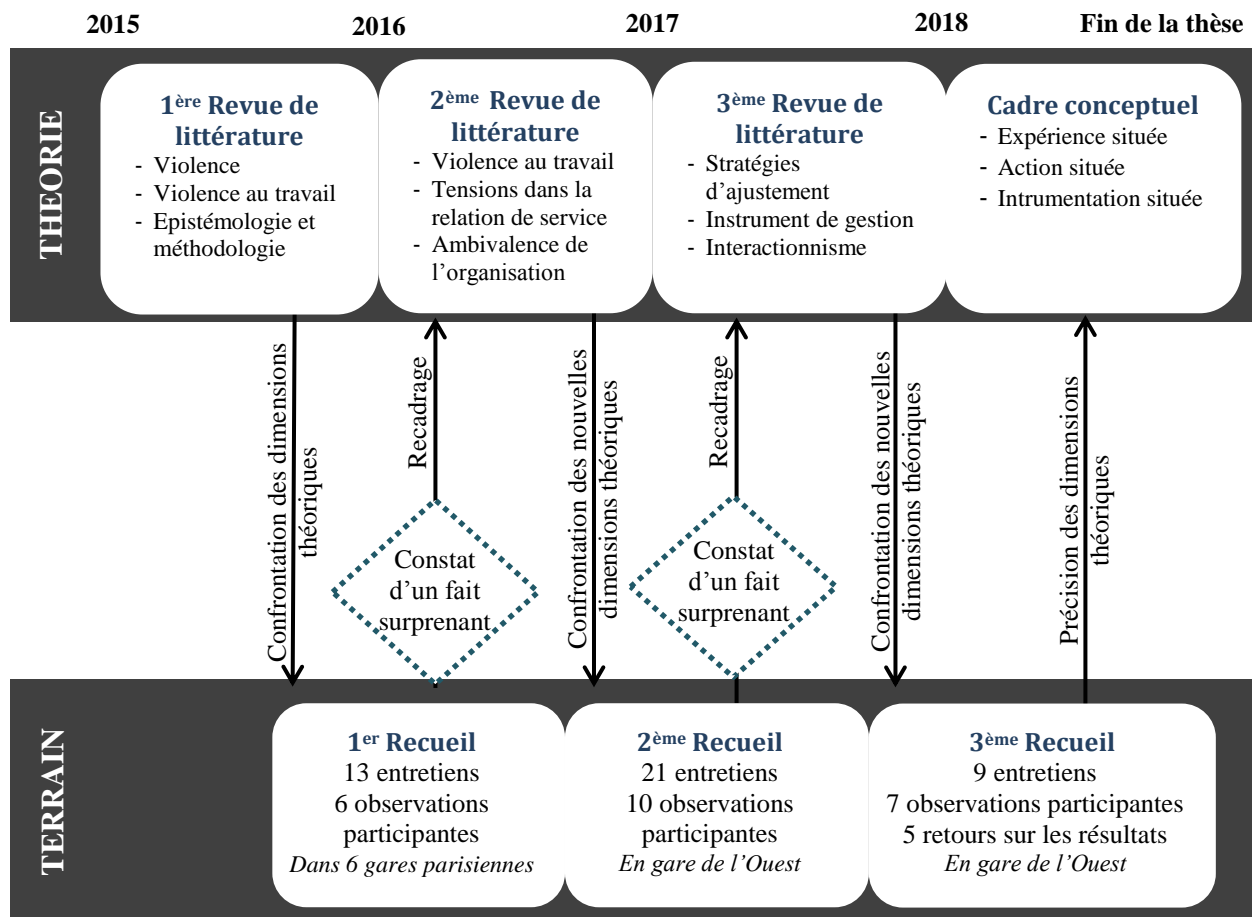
2015 2016 2017 2018 Fin de la thèse

THEORIE

1ère Revue de littérature
- Violence
- Violence au travail
- Epistémologie et méthodologie

2ème Revue de littérature
- Violence au travail
- Tensions dans la relation de service
- Ambivalence de l'organisation

3ème Revue de littérature
- Stratégies d'ajustement
- Instrument de gestion
- Interactionnisme

Cadre conceptuel
- Expérience située
- Action située
- Intrumentation située

Confrontation des dimensions théoriques

Recadrage

Constat d'un fait surprenant

Confrontation des nouvelles dimensions théoriques

Recadrage

Constat d'un fait surprenant

Confrontation des nouvelles dimensions théoriques

Précision des dimensions théoriques

TERRAIN

1er Recueil
13 entretiens
6 observations participantes
*Dans 6 gares parisiennes*

2ème Recueil
21 entretiens
10 observations participantes
*En gare de l'Ouest*

3ème Recueil
9 entretiens
7 observations participantes
5 retours sur les résultats
*En gare de l'Ouest*